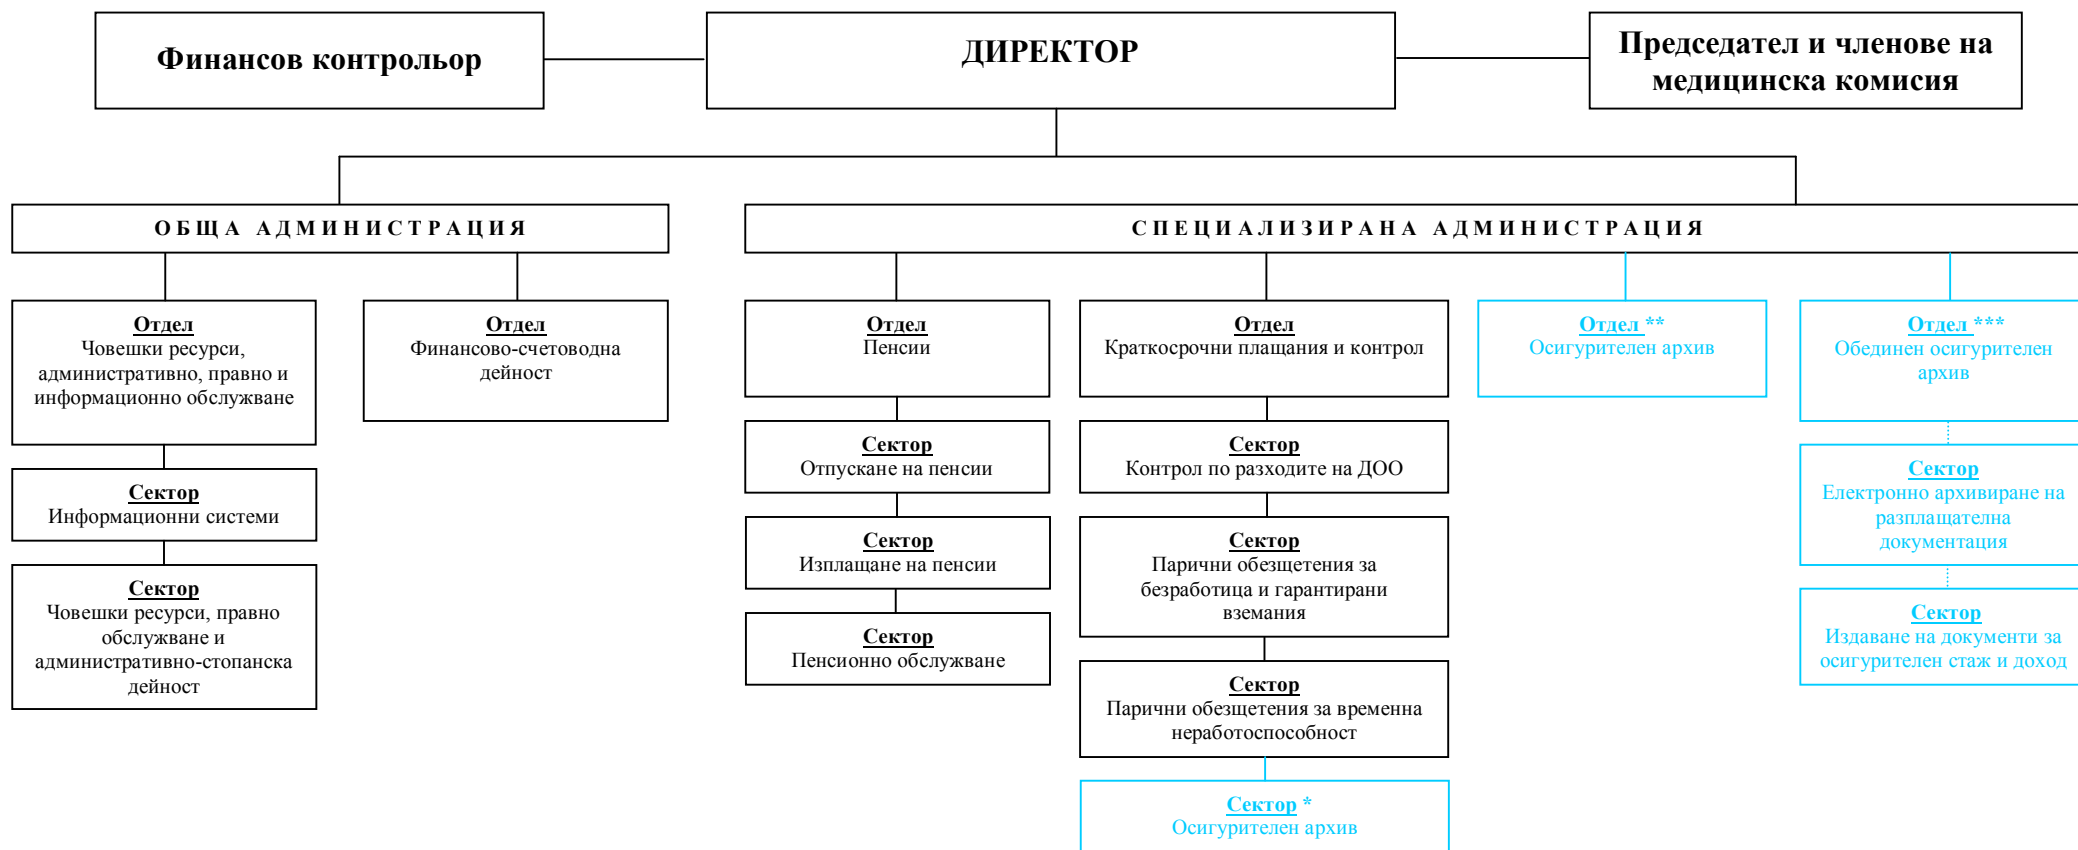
Финансов контрольор

ДИРЕКТОР

Председател и членове на медицинска комисия

ОБЩА АДМИНИСТРАЦИЯ

Отдел
Човешки ресурси, административно, правно и информационно обслужване

Сектор
Информационни системи

Сектор
Човешки ресурси, правно обслужване и административно-стопанска дейност

Отдел
Финансово-счетоводна дейност

СПЕЦИАЛИЗИРАНА АДМИНИСТРАЦИЯ

Отдел
Пенсии

Сектор
Отпускане на пенсии

Сектор
Изплащане на пенсии

Сектор
Пенсионно обслужване

Отдел
Краткосрочни плащания и контрол

Сектор
Контрол по разходите на ДОО

Сектор
Парични обезщетения за безработица и гарантирани вземания

Сектор
Парични обезщетения за временна неработоспособност

Сектор *
Осигурителен архив

Отдел **
Осигурителен архив

Отдел ***
Обединен осигурителен архив

Сектор
Електронно архивиране на разплащателна документация

Сектор
Издаване на документи за осигурителен стаж и доход